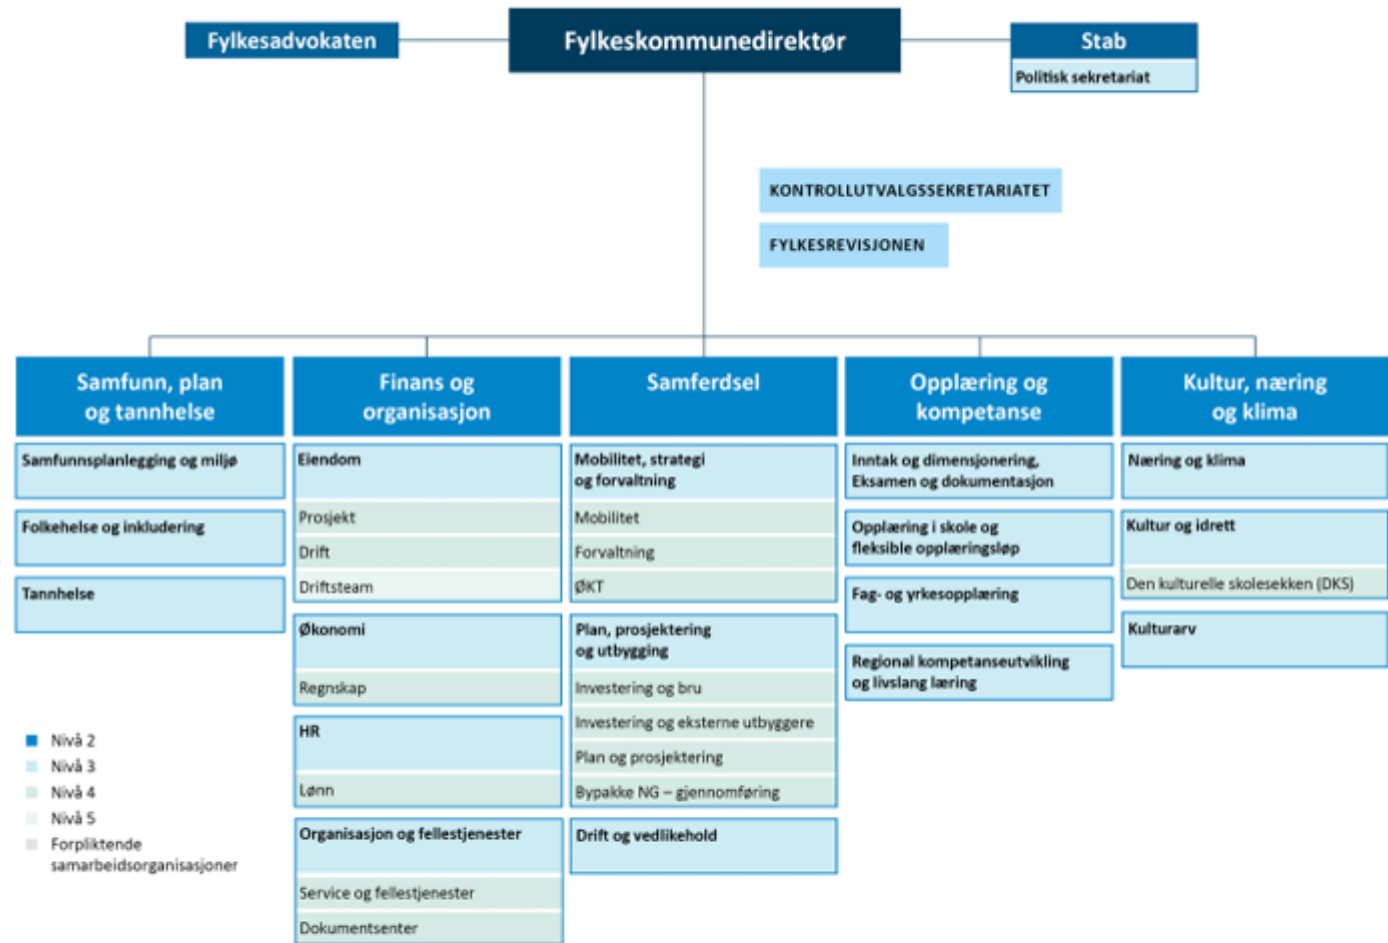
Fylkesadvokaten

Fylkeskommunedirektør

Stab

Politisk sekretariat

KONTROLLUTVALGSSEKRETARIATET

FYLKESREVISJONEN

Samfunn, plan og tannhelse

Samfunnsplanlegging og miljø

Folkehelse og inkludering

Tannhelse

Finans og organisasjon

Eiendom

Prosjekt

Drift

Driftsteam

Økonomi

Regnskap

HR

Lønn

Organisasjon og fellestjenester

Service og fellestjenester

Dokumentsenter

Samferdsel

Mobilitet, strategi og forvaltning

Mobilitet

Forvaltning

ØKT

Plan, prosjektering og utbygging

Investering og bru

Investering og eksterne utbyggere

Plan og prosjektering

Bypakke NG – gjennomføring

Drift og vedlikehold

Opplæring og kompetanse

Inntak og dimensjonering, Eksamen og dokumentasjon

Opplæring i skole og fleksible opplæringsløp

Fag- og yrkesopplæring

Regional kompetanseutvikling og livslang læring

Kultur, næring og klima

Næring og klima

Kultur og idrett

Den kulturelle skolesekken (DKS)

Kulturarv

Nivå 2
Nivå 3
Nivå 4
Nivå 5
Forpliktende samarbeidsorganisasjoner